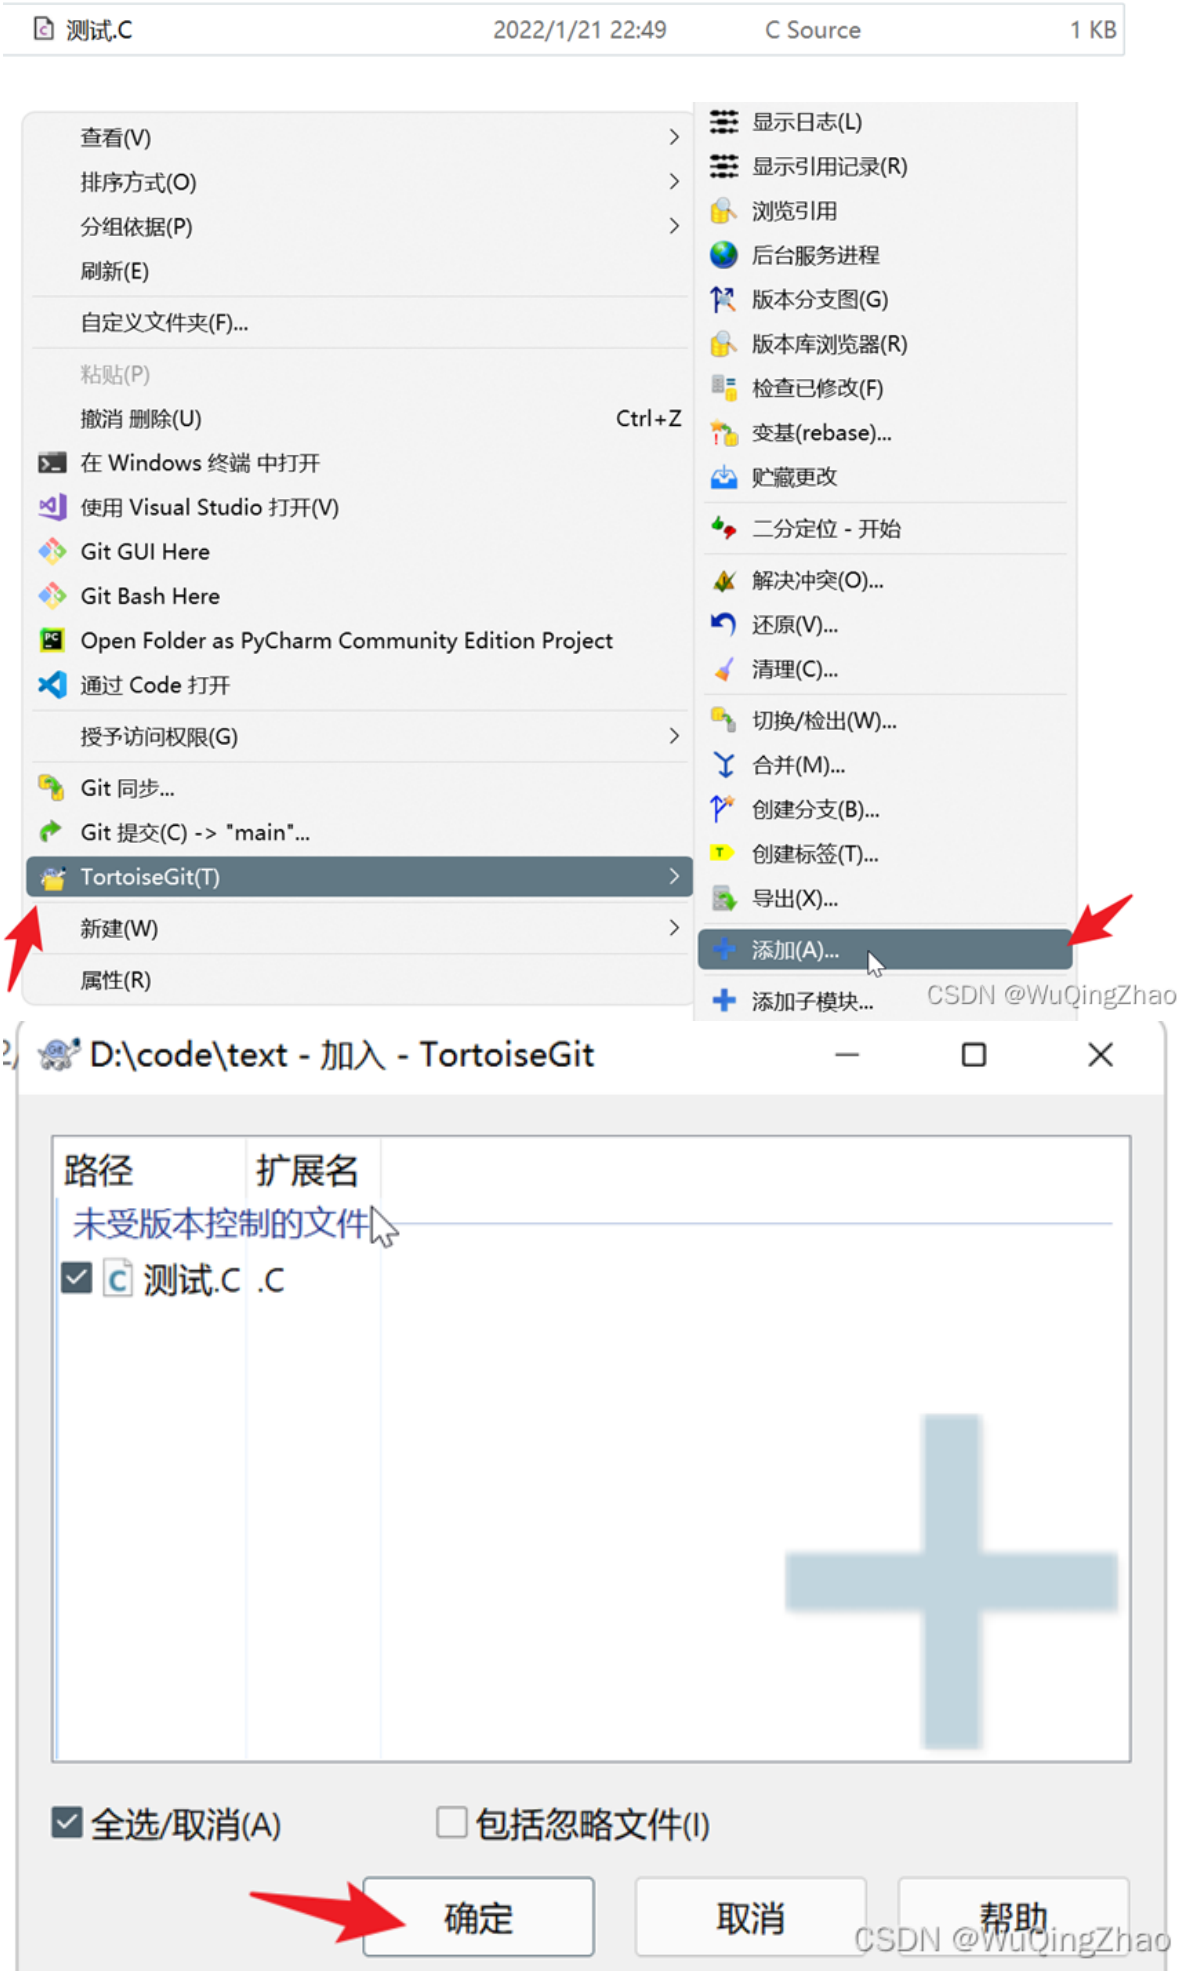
测试.C 2022/1/21 22:49 C Source 1 KB

查看(V)
排序方式(O)
分组依据(P)
刷新(E)
自定义文件夹(F)...
粘贴(P)
撤消 删除(U) Ctrl+Z
在 Windows 终端 中打开
使用 Visual Studio 打开(V)
Git GUI Here
Git Bash Here
Open Folder as PyCharm Community Edition Project
通过 Code 打开
授予访问权限(G)
Git 同步...
Git 提交(C) -> "main"...
TortoiseGit(T)
新建(W)
属性(R)

显示日志(L)
显示引用记录(R)
浏览引用
后台服务进程
版本分支图(G)
版本库浏览器(R)
检查已修改(F)
变基(rebase)...
贮藏更改
二分定位 - 开始
解决冲突(O)...
还原(V)...
清理(C)...
切换/检出(W)...
合并(M)...
创建分支(B)...
创建标签(T)...
导出(X)...
添加(A)...
添加子模块...

CSDN @WuQingZhao

D:\code\text - 加入 - TortoiseGit

| 路径 | 扩展名 |
|---|---|
| 未受版本控制的文件 | |
| 测试.C | .C |

全选/取消(A)
包括忽略文件(I)
确定
取消
帮助
CSDN @WuQingZhao